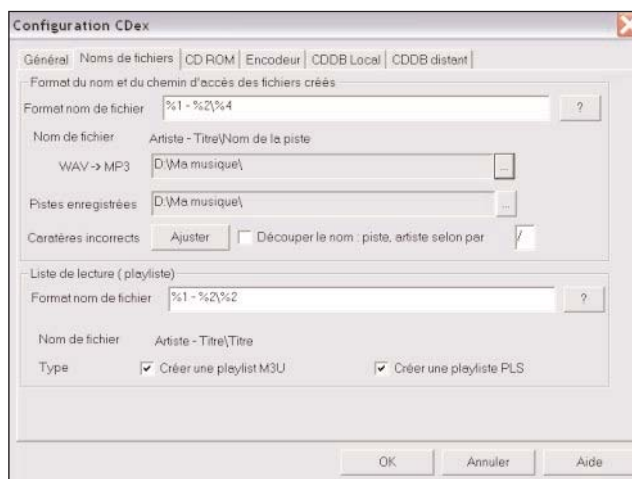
Configuration CDex

Général | Noms de fichiers | CD ROM | Encodeur | CDDB Local | CDDB distant

Format du nom et du chemin d'accès des fichiers créés

Format nom de fichier %1 - %2\%4 ?

Nom de fichier Artiste - Titre\Nom de la piste

WAV -> MP3 D:\Ma musique\ ...

Pistes enregistrées D:\Ma musique\ ...

Caratères incorrects Ajuster Découper le nom : piste, artiste selon par /

Liste de lecture ( playliste)

Format nom de fichier %1 - %2\%2 ?

Nom de fichier Artiste - Titre\Titre

Type Créer une playlist M3U Créer une playliste PLS

OK Annuler Aide